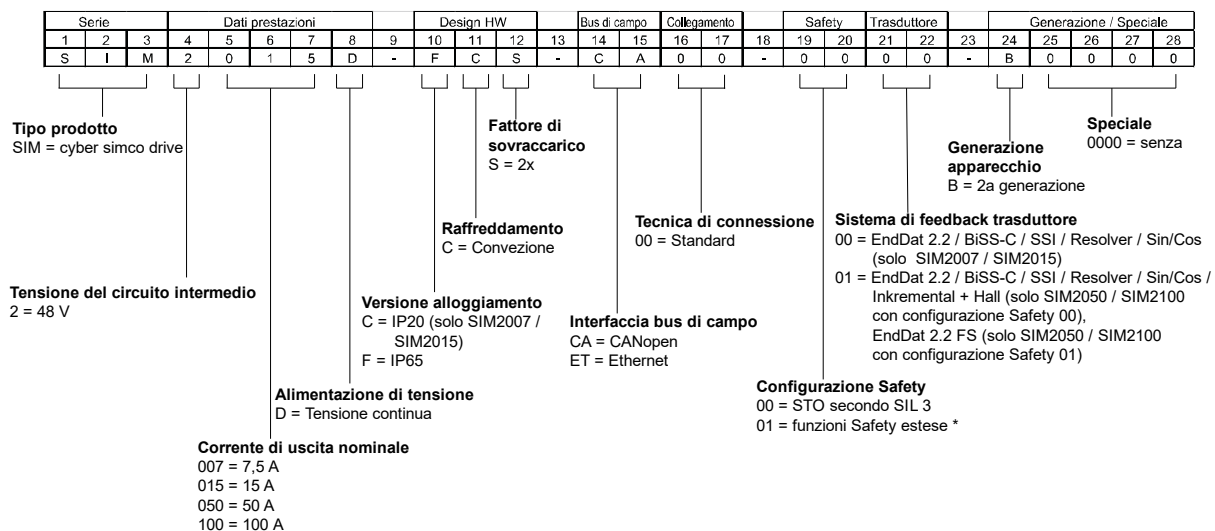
| Serie | | | Dati prestazioni | | | | | | Design HW | | | | Bus di campo | | Collegamento | | | Safety | | Trasduttore | | | Generazione / Speciale | | | | |
|---|---|---|---|---|---|---|---|---|---|---|---|---|---|---|---|---|---|---|---|---|---|---|---|---|---|---|---|
| 1 | 2 | 3 | 4 | 5 | 6 | 7 | 8 | 9 | 10 | 11 | 12 | 13 | 14 | 15 | 16 | 17 | 18 | 19 | 20 | 21 | 22 | 23 | 24 | 25 | 26 | 27 | 28 |
| S | I | M | 2 | 0 | 1 | 5 | D | - | F | C | S | - | C | A | 0 | 0 | - | 0 | 0 | 0 | 0 | - | B | 0 | 0 | 0 | 0 |

**Tipo prodotto**
SIM = cyber simco drive

**Fattore di sovraccarico**
S = 2x

**Generazione apparecchio**
B = 2a generazione

**Speciale**
0000 = senza

**Raffreddamento**
C = Convezione

**Tecnica di connessione**
00 = Standard

**Sistema di feedback trasduttore**
00 = EndDat 2.2 / BiSS-C / SSI / Resolver / Sin/Cos (solo SIM2007 / SIM2015)
01 = EndDat 2.2 / BiSS-C / SSI / Resolver / Sin/Cos / Inkremental + Hall (solo SIM2050 / SIM2100 con configurazione Safety 00), EndDat 2.2 FS (solo SIM2050 / SIM2100 con configurazione Safety 01)

**Tensione del circuito intermedio**
2 = 48 V

**Versione alloggiamento**
C = IP20 (solo SIM2007 / SIM2015)
F = IP65

**Interfaccia bus di campo**
CA = CANopen
ET = Ethernet

**Alimentazione di tensione**
D = Tensione continua

**Configurazione Safety**
00 = STO secondo SIL 3
01 = funzioni Safety estese *

**Corrente di uscita nominale**
007 = 7,5 A
015 = 15 A
050 = 50 A
100 = 100 A